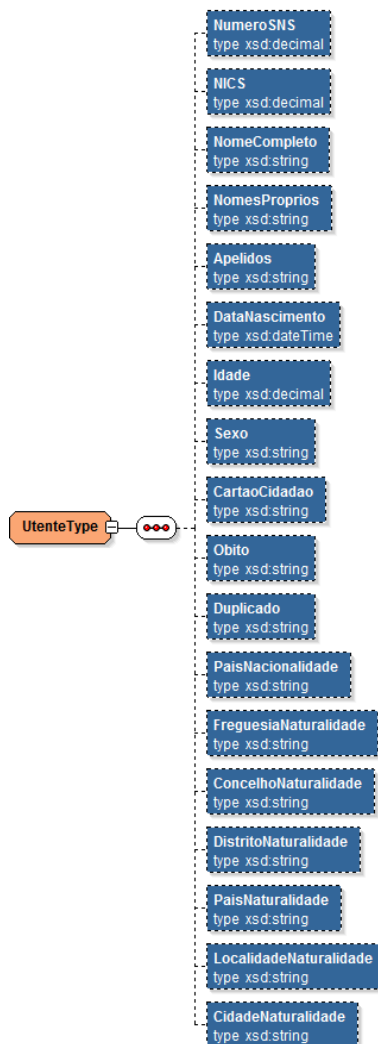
UtenteType

NumeroSNS
type xsd:decimal

NICS
type xsd:decimal

NomeCompleto
type xsd:string

NomesProprios
type xsd:string

Apelidos
type xsd:string

DataNascimento
type xsd:dateTime

Idade
type xsd:decimal

Sexo
type xsd:string

CartaoCidadao
type xsd:string

Obito
type xsd:string

Duplicado
type xsd:string

PaisNacionalidade
type xsd:string

FreguesiaNaturalidade
type xsd:string

ConcelhoNaturalidade
type xsd:string

DistritoNaturalidade
type xsd:string

PaisNaturalidade
type xsd:string

LocalidadeNaturalidade
type xsd:string

CidadeNaturalidade
type xsd:string